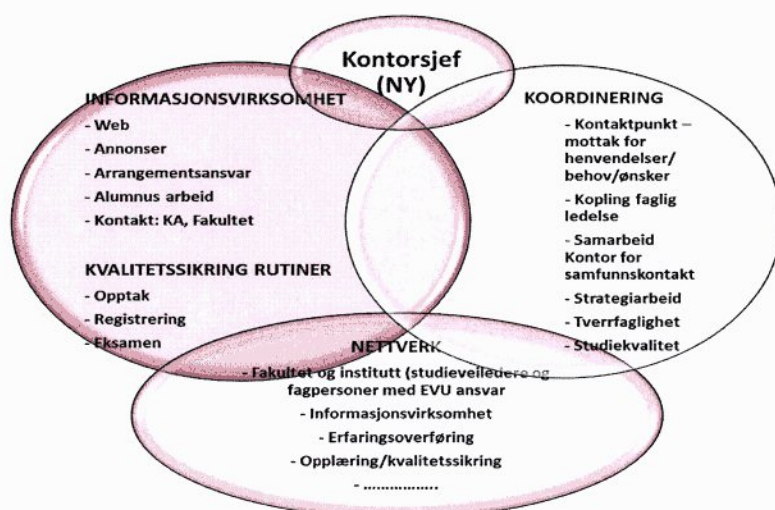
Kontorsjef (NY)

INFORMASJONSVIRKSOMHET
- Web
- Annonser
- Arrangementsansvar
- Alumnus arbeid
- Kontakt: KA, Fakultet

KVALITETSSIKRING RUTINER
- Opptak
- Registrering
- Eksamen

KOORDINERING
- Kontaktpunkt – mottak for henvendelser/ behov/ønsker
- Kopling faglig ledelse
- Samarbeid Kontor for samfunnskontakt
- Strategiarbeid
- Tverrfaglighet
- Studiekvalitet

NETTVERK
- Fakultet og institutt (studieveiledere og fagpersoner med EVU ansvar
- Informasjonsvirksomhet
- Erfaringsoverføring
- Opplæring/kvalitetssikring
- ……………..